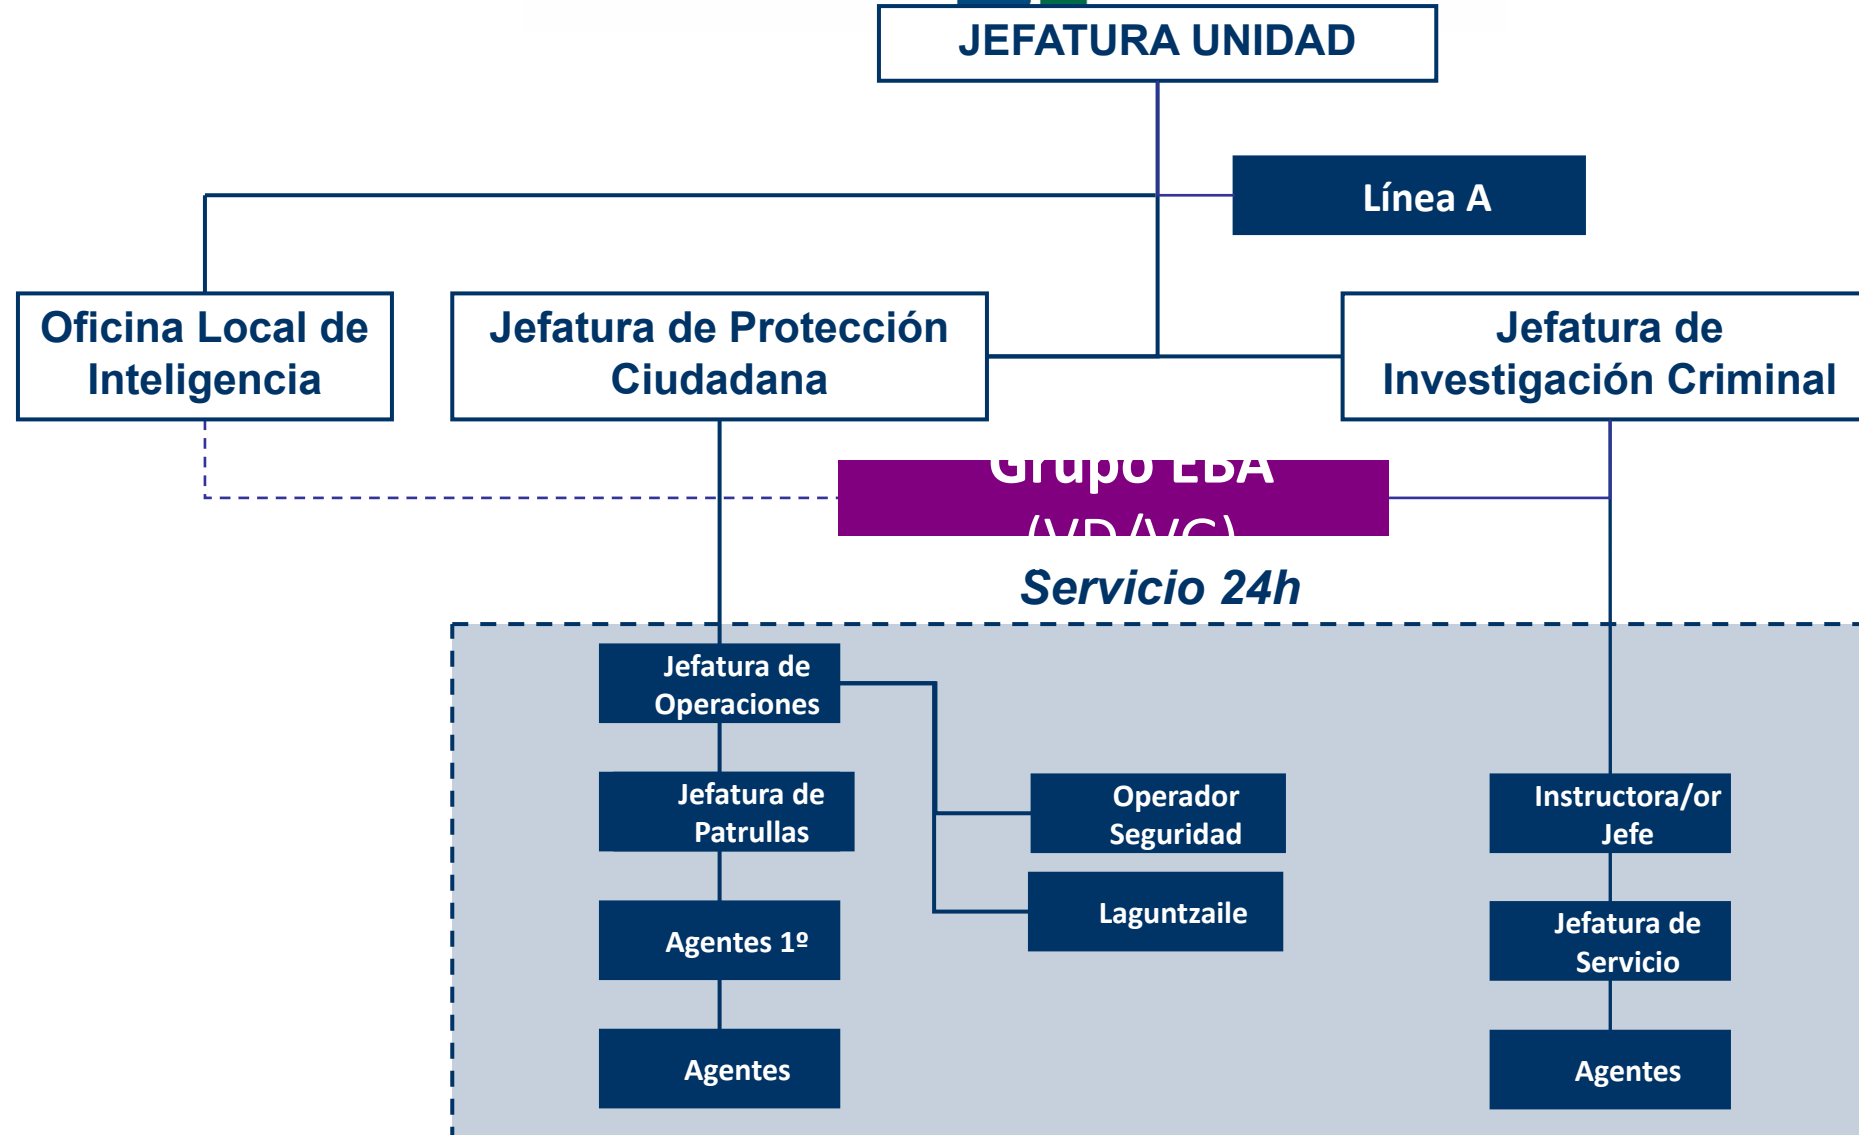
JEFATURA UNIDAD

Línea A

Oficina Local de Inteligencia

Jefatura de Protección Ciudadana

Jefatura de Investigación Criminal

Grupo EBA (VD/VG)

Servicio 24h

Jefatura de Operaciones

Jefatura de Patrullas

Agentes 1º

Agentes

Operador Seguridad

Laguntzaile

Instructora/or Jefe

Jefatura de Servicio

Agentes